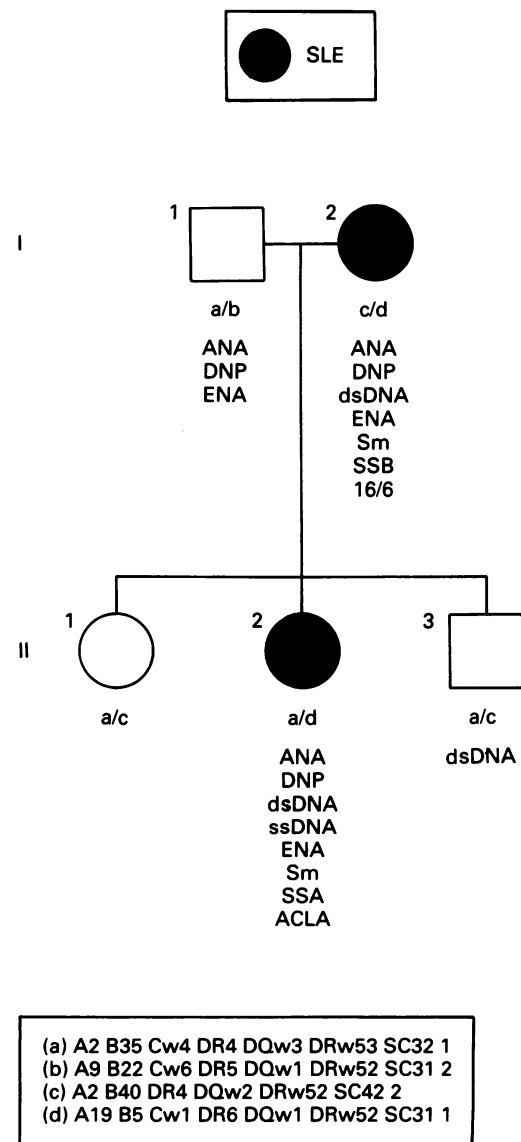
SLE

I

1

2

a/b

ANA
DNP
ENA

c/d

ANA
DNP
dsDNA
ENA
Sm
SSB
16/6

II

1

2

3

a/c

a/d

ANA
DNP
dsDNA
ssDNA
ENA
Sm
SSA
ACLA

a/c

dsDNA

(a) A2 B35 Cw4 DR4 DQw3 DRw53 SC32 1
(b) A9 B22 Cw6 DR5 DQw1 DRw52 SC31 2
(c) A2 B40 DR4 DQw2 DRw52 SC42 2
(d) A19 B5 Cw1 DR6 DQw1 DRw52 SC31 1